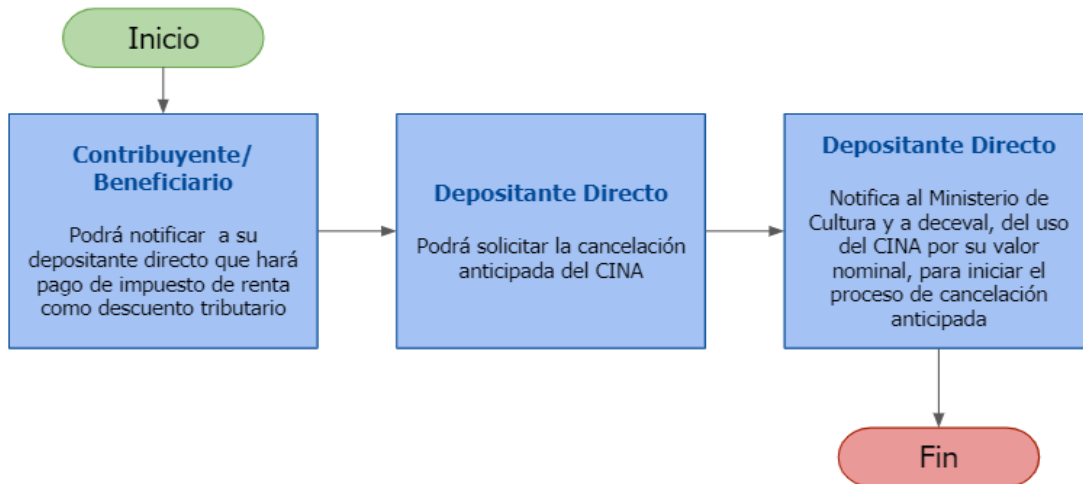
Inicio

Contribuyente/ Beneficiario

Podrá notificar a su depositante directo que hará pago de impuesto de renta como descuento tributario

Depositante Directo

Podrá solicitar la cancelación anticipada del CINA

Depositante Directo

Notifica al Ministerio de Cultura y a deceval, del uso del CINA por su valor nominal, para iniciar el proceso de cancelación anticipada

Fin